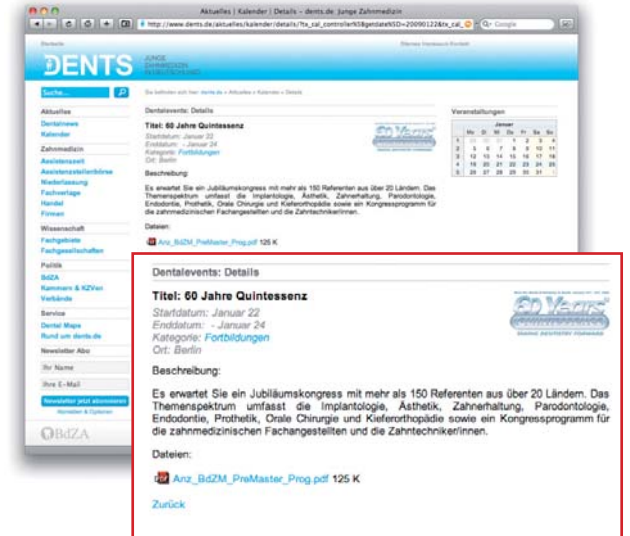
Aktuelles | Kalender | Details – dents.de: Junge Zahnmedizin

http://www.dents.de/aktuelles/kalender/details/?tx_cal_controller%5BgetdateNSD=20090122&tx_cal_

Google

Startseite

Sitemap Impressum Kontakt

DENTS

JUNGE ZAHNMEDIZIN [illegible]

Suche...

Sie befinden sich hier: dents.de » Aktuelles » Kalender » Details

Aktuelles
Dentalnews
Kalender
Zahnmedizin
Assistenzzeit
Assistenzstellenbörse
Niederlassung
Fachverlage
Handel
Firmen
Wissenschaft
Fachgebiete
Fachgesellschaften
Politik
BdZA
Kammern & KZVen
Verbände
Service
Dental Maps
Rund um dents.de
Newsletter Abo

Ihr Name
Ihre E-Mail
Newsletter jetzt abonnieren
Hinweise & Optionen

BdZA

Veranstaltungen

Januar

| | Mo | Di | Mi | Do | Fr | Sa | So |
|---|---|---|---|---|---|---|---|
| 1 | 29 | 30 | 31 | 1 | 2 | 3 | 4 |
| 2 | 5 | 6 | 7 | 8 | 9 | 10 | 11 |
| 3 | 12 | 13 | 14 | 15 | 16 | 17 | 18 |
| 4 | 19 | 20 | 21 | 22 | 23 | 24 | 25 |
| 5 | 26 | 27 | 28 | 29 | 30 | 31 | 1 |

Dentalevents: Details

Titel: 60 Jahre Quintessenz

Startdatum: Januar 22
Enddatum: - Januar 24
Kategorie: Fortbildungen
Ort: Berlin

60 Years

Beschreibung:

Es erwartet Sie ein Jubiläumskongress mit mehr als 150 Referenten aus über 20 Ländern. Das Themenspektrum umfasst die Implantologie, Ästhetik, Zahnerhaltung, Parodontologie, Endodontie, Prothetik, Orale Chirurgie und Kieferorthopädie sowie ein Kongressprogramm für die zahnmedizinischen Fachangestellten und die Zahntechniker/innen.

Dateien:

Anz_BdZM_PreMaster_Prog.pdf 125 K

Zurück